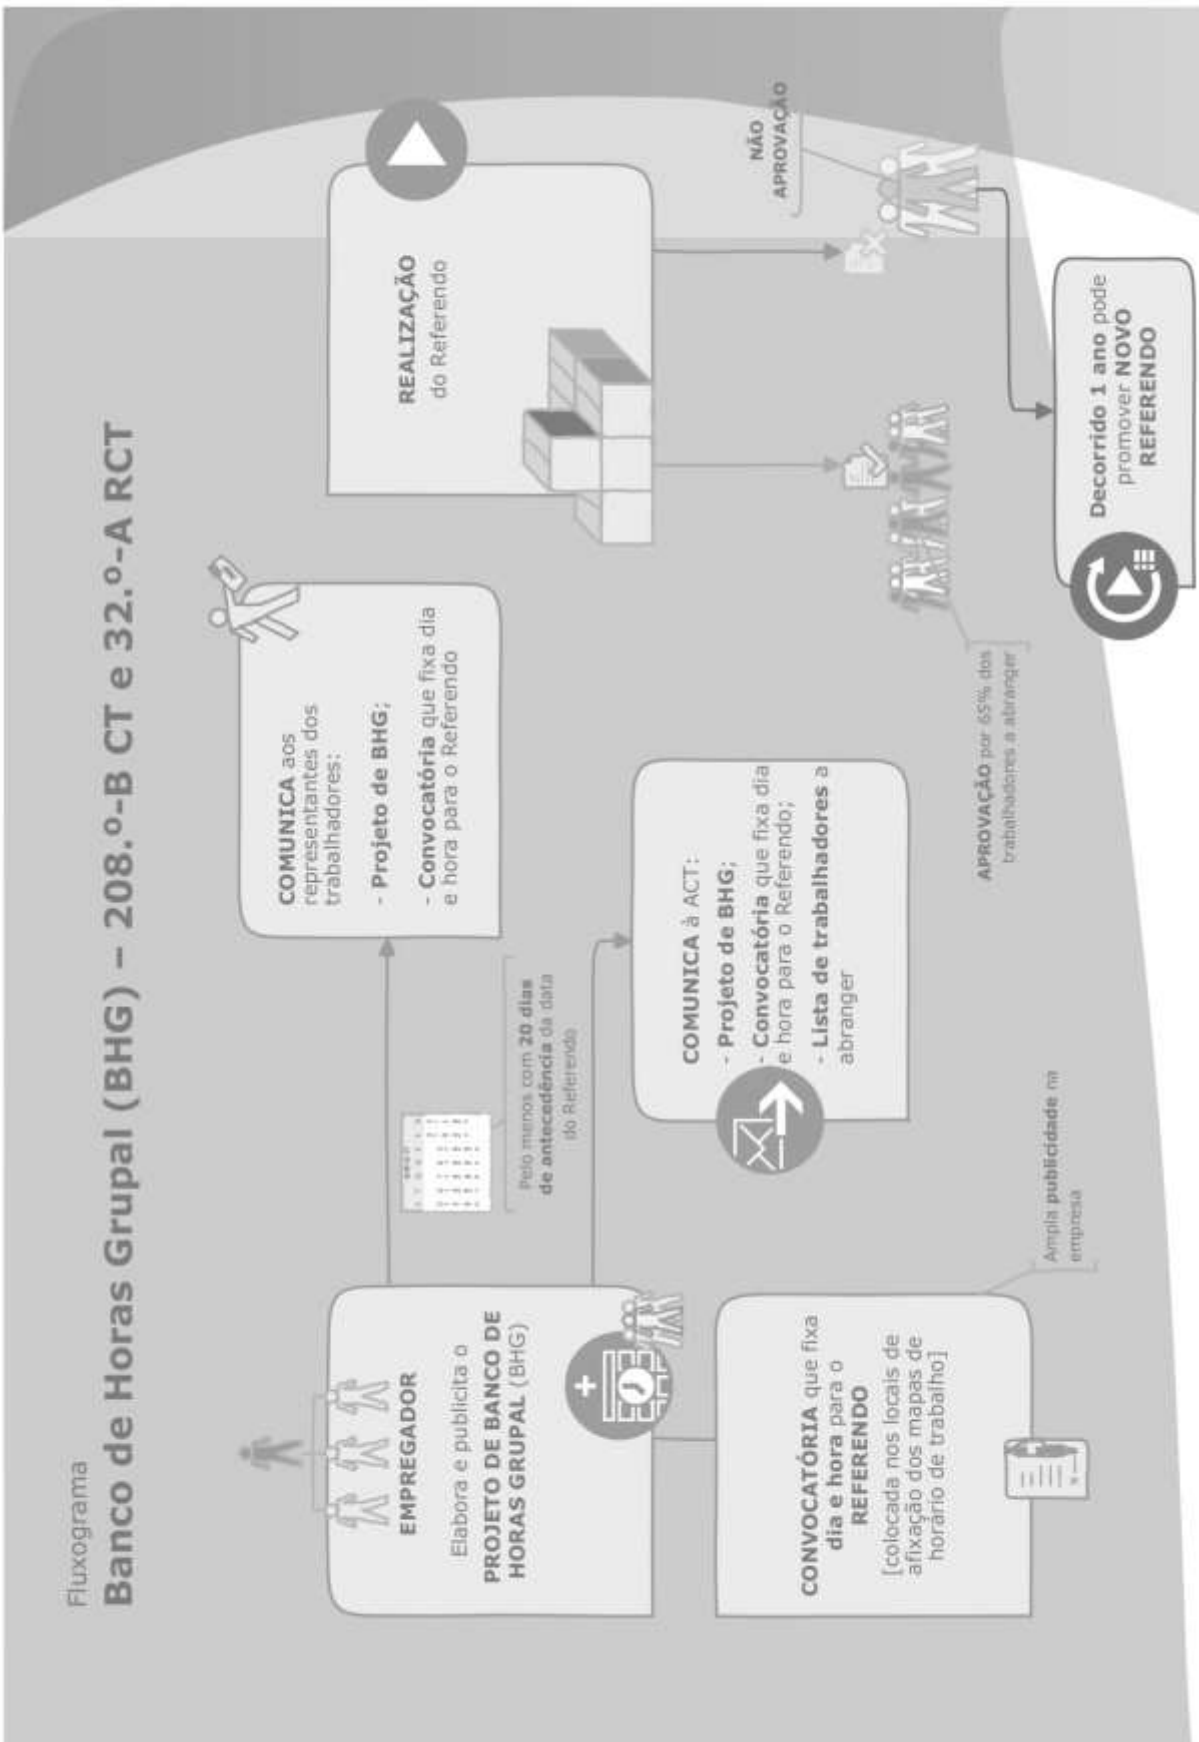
Fluxograma

Banco de Horas Grupal (BHG) – 208.º-B CT e 32.º-A RCT

EMPREGADOR

Elabora e publicita o PROJETO DE BANCO DE HORAS GRUPAL (BHG)

CONVOCATÓRIA que fixa dia e hora para o REFERENDO [colocada nos locais de afixação dos mapas de horário de trabalho]

Ampla publicidade na empresa

Pelo menos com 20 dias de antecedência da data do Referendo

COMUNICA aos representantes dos trabalhadores:
- Projeto de BHG;
- Convocatória que fixa dia e hora para o Referendo

COMUNICA à ACT:
- Projeto de BHG;
- Convocatória que fixa dia e hora para o Referendo;
- Lista de trabalhadores a abranger

REALIZAÇÃO do Referendo

NÃO APROVAÇÃO

APROVAÇÃO por 65% dos trabalhadores a abranger

Decorrido 1 ano pode promover NOVO REFERENDO